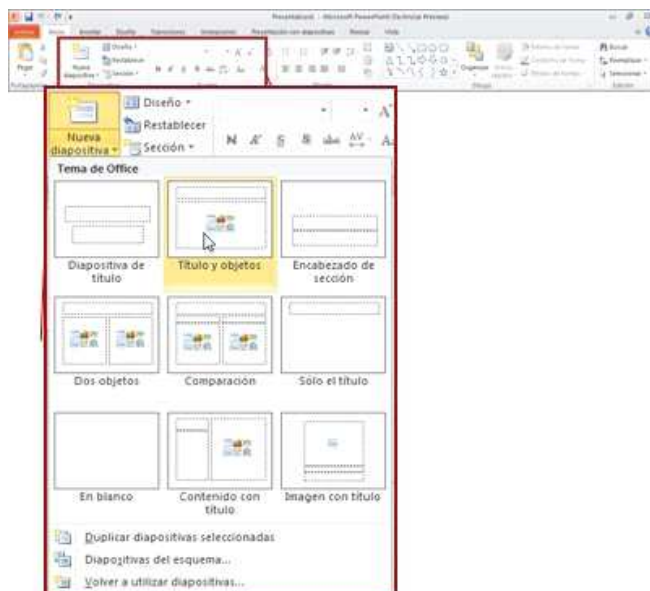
Presentación1 - Microsoft PowerPoint (Technical Preview)

Archivo Inicio Insertar Diseño Transiciones Animaciones Presentación con diapositivas Revisar Vista

Nueva diapositiva
Diseño
Restablecer
Sección

Tema de Office

Diapositiva de título
Título y objetos
Encabezado de sección
Dos objetos
Comparación
Solo el título
En blanco
Contenido con título
Imagen con título

Duplicar diapositivas seleccionadas
Diapositivas del esquema...
Volver a utilizar diapositivas...